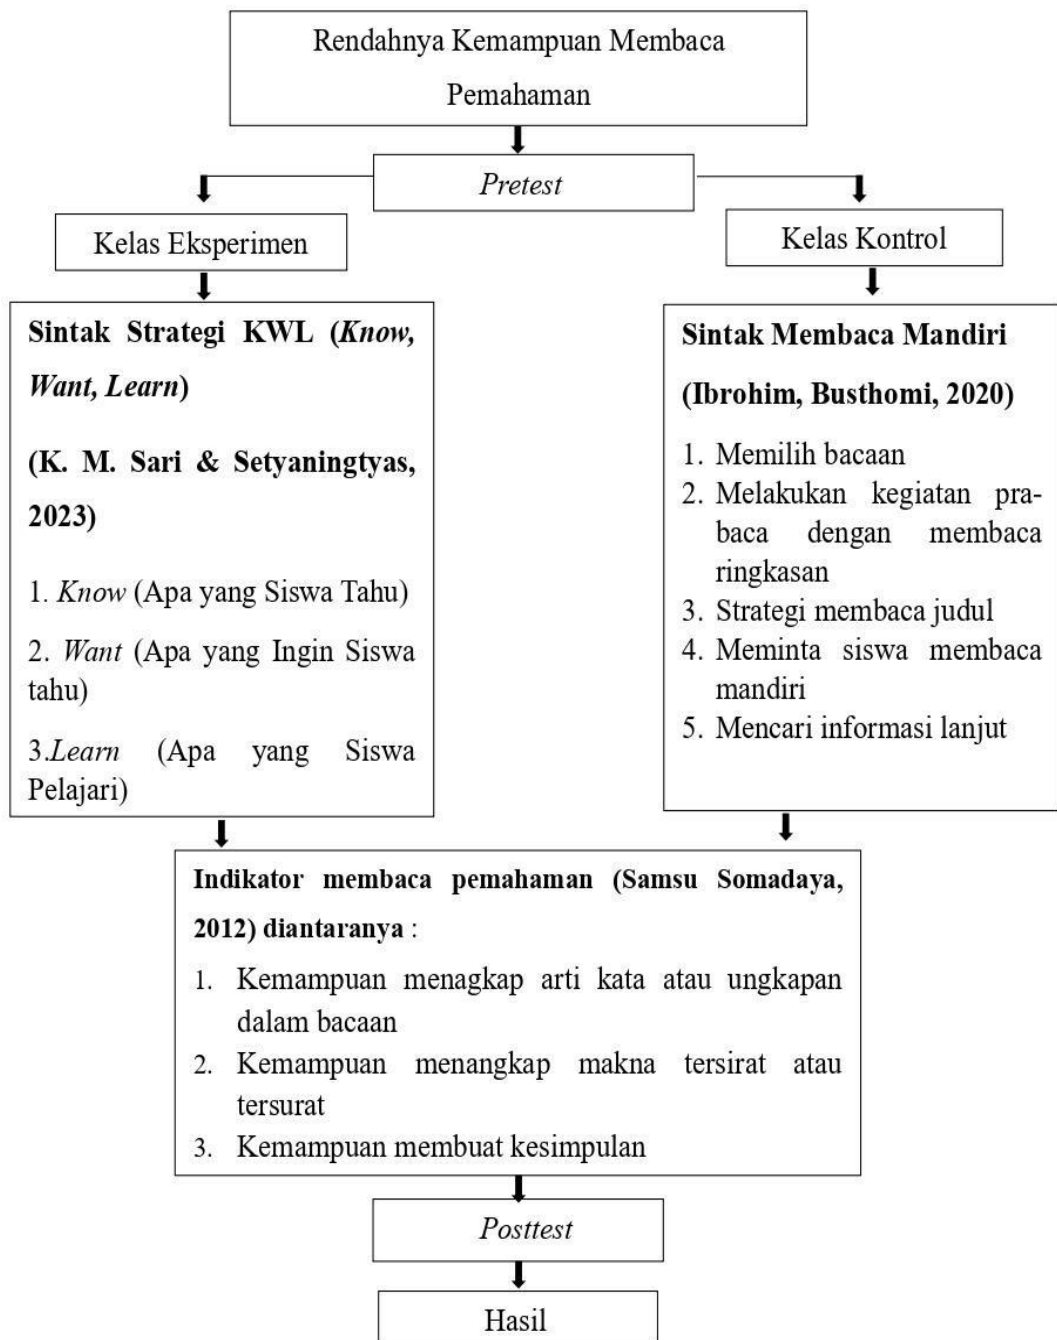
Rendahnya Kemampuan Membaca Pemahaman

Pretest

Kelas Eksperimen

Kelas Kontrol

Sintak Strategi KWL (Know, Want, Learn)

(K. M. Sari & Setyaningtyas, 2023)

1. Know (Apa yang Siswa Tahu)

2. Want (Apa yang Ingin Siswa tahu)

3.Learn (Apa yang Siswa Pelajari)

Sintak Membaca Mandiri

(Ibrohim, Busthomi, 2020)

1. Memilih bacaan
2. Melakukan kegiatan pra-baca dengan membaca ringkasan
3. Strategi membaca judul
4. Meminta siswa membaca mandiri
5. Mencari informasi lanjut

Indikator membaca pemahaman (Samsu Somadaya, 2012) diantaranya :

1. Kemampuan menagkap arti kata atau ungkapan dalam bacaan
2. Kemampuan menangkap makna tersirat atau tersurat
3. Kemampuan membuat kesimpulan

Posttest

Hasil